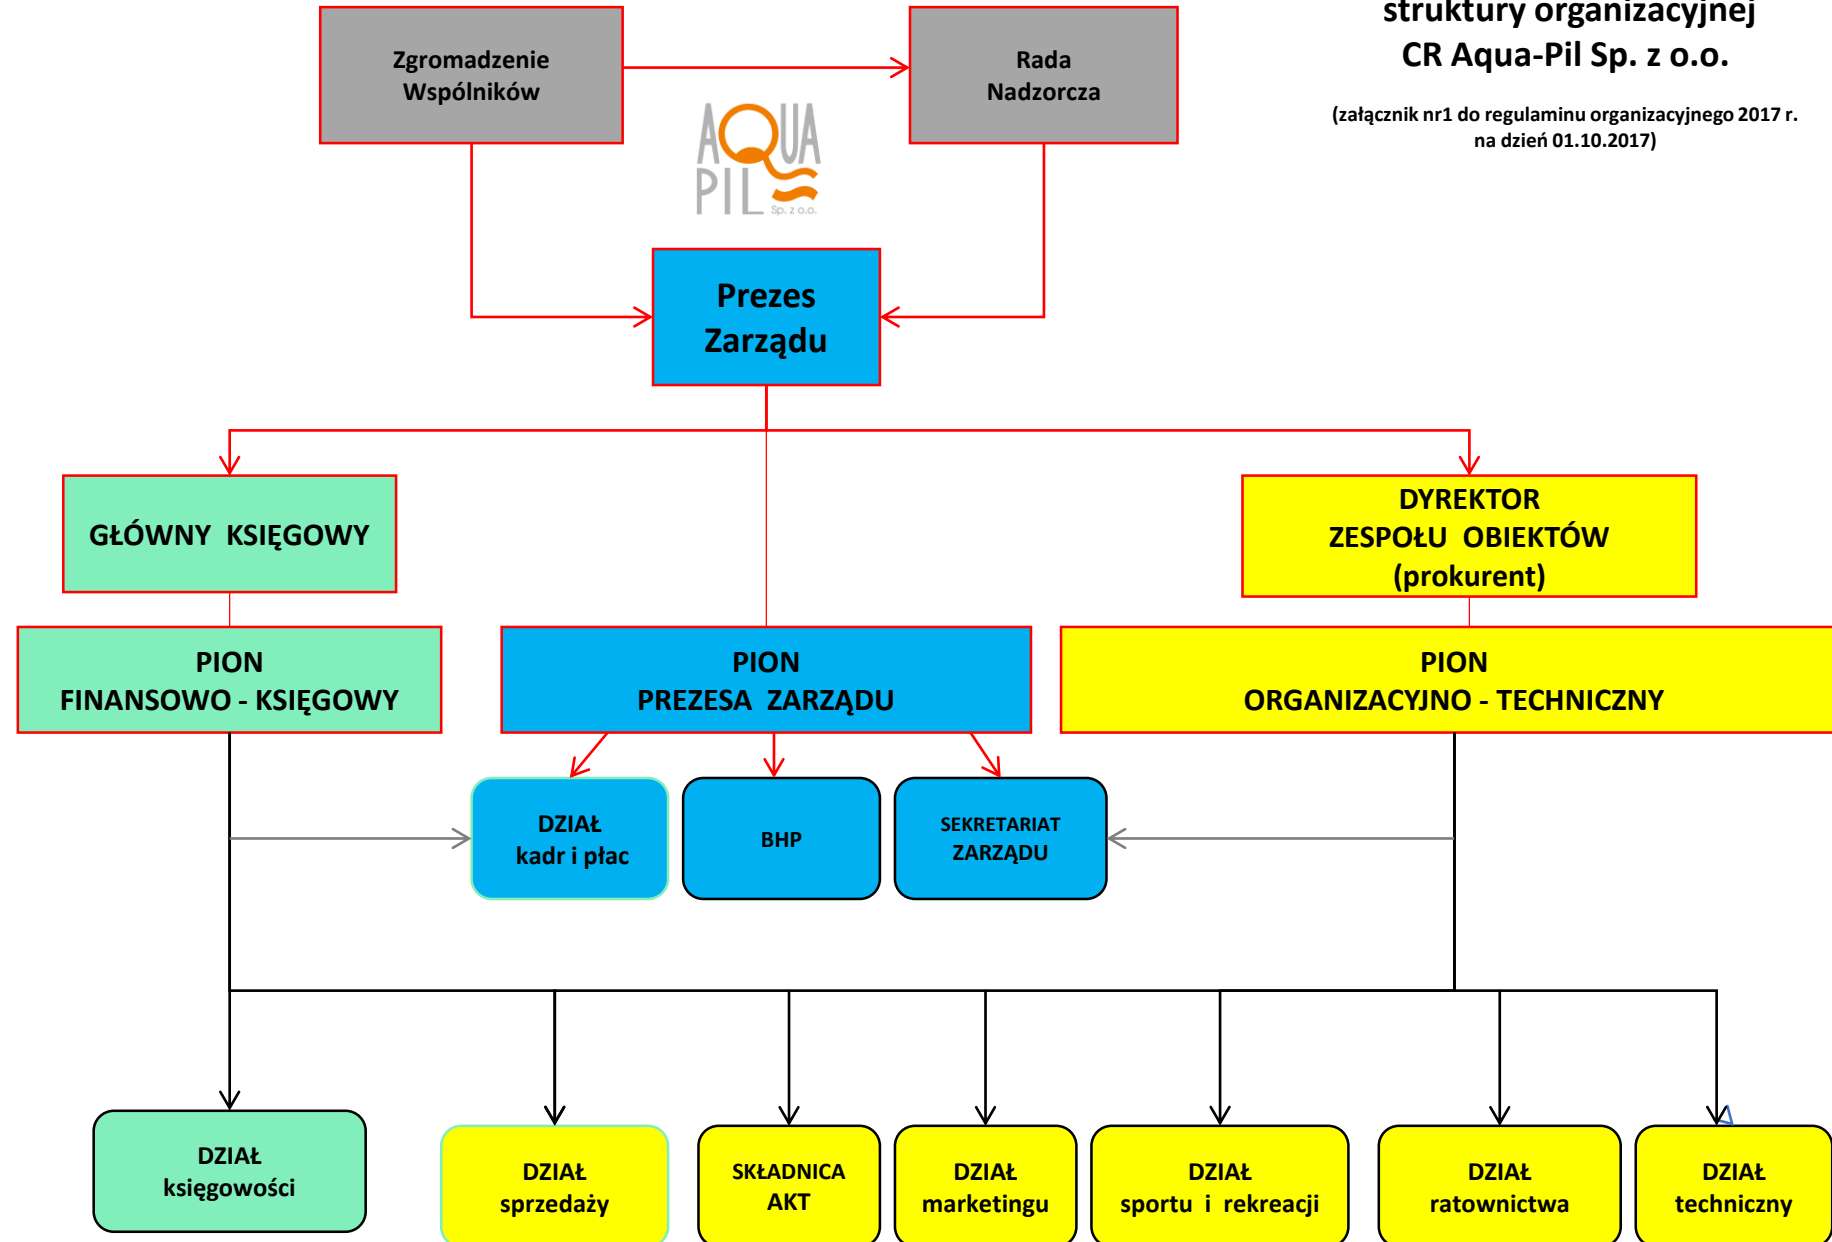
struktury organizacyjnej
CR Aqua-Pil Sp. z o.o.

(załącznik nr1 do regulaminu organizacyjnego 2017 r. na dzień 01.10.2017)

Zgromadzenie Wspólników

Rada Nadzorcza

AQUA PIL Sp. z o.o.

Prezes Zarządu

GŁÓWNY KSIĘGOWY

DYREKTOR ZESPOŁU OBIEKTÓW (prokurent)

PION FINANSOWO - KSIĘGOWY

PION PREZESA ZARZĄDU

PION ORGANIZACYJNO - TECHNICZNY

DZIAŁ kadr i płac

BHP

SEKRETARIAT ZARZĄDU

DZIAŁ księgowości

DZIAŁ sprzedaży

SKŁADNICA AKT

DZIAŁ marketingu

DZIAŁ sportu i rekreacji

DZIAŁ ratownictwa

DZIAŁ techniczny